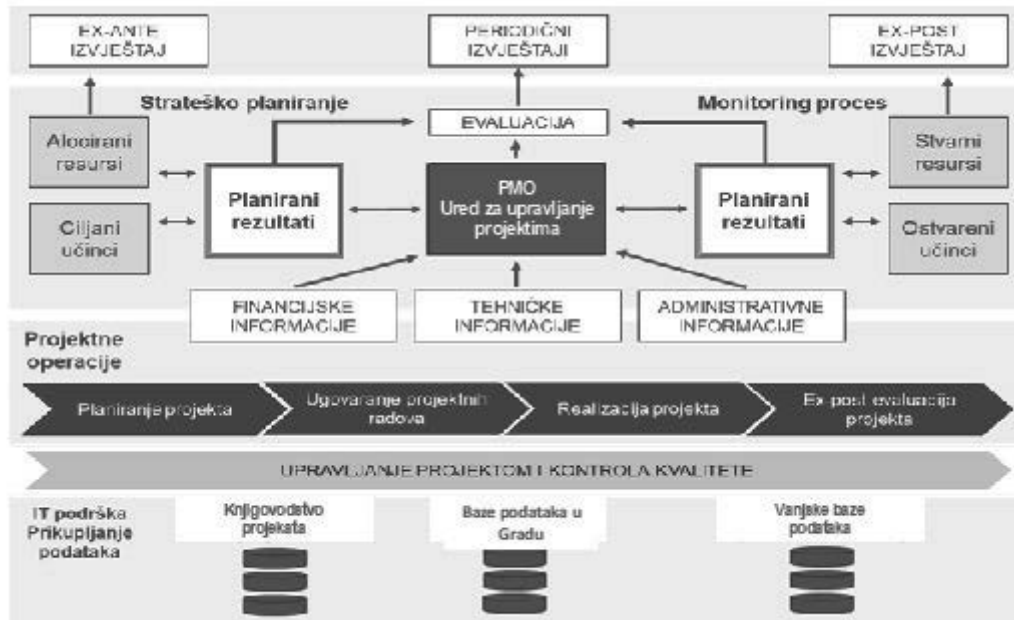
EX-ANTE IZVJEŠTAJ

PERIODIČNI IZVJEŠTAJI

EX-POST IZVJEŠTAJ

Strateško planiranje

Monitoring proces

EVALUACIJA

Alocirani resursi

Ciljani učinci

Planirani rezultati

PMO Ured za upravljanje projektima

Planirani rezultati

Stvarni resursi

Ostvareni učinci

FINANCIJSKE INFORMACIJE

TEHNIČKE INFORMACIJE

ADMINISTRATIVNE INFORMACIJE

Projektne operacije

Planiranje projekta

Ugovaranje projektnih radova

Realizacija projekta

Ex-post evaluacija projekta

UPRAVLJANJE PROJEKTOM I KONTROLA KVALITETE

IT podrška Prikupljanje podataka

Knjigovodstvo projekata

Baze podataka u Gradu

Vanjske baze podataka